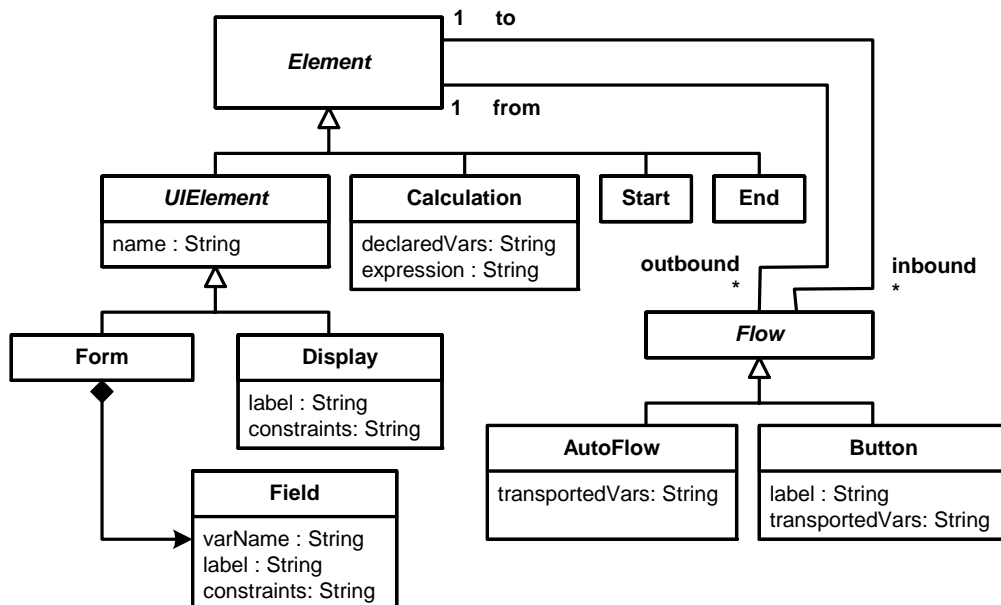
1 to

Element

1 from

UIElement

name : String

Calculation

declaredVars: String
expression : String

Start

End

outbound
*

inbound
*

Flow

Form

Display

label : String
constraints: String

AutoFlow

transportedVars: String

Button

label : String
transportedVars: String

Field

varName : String
label : String
constraints: String